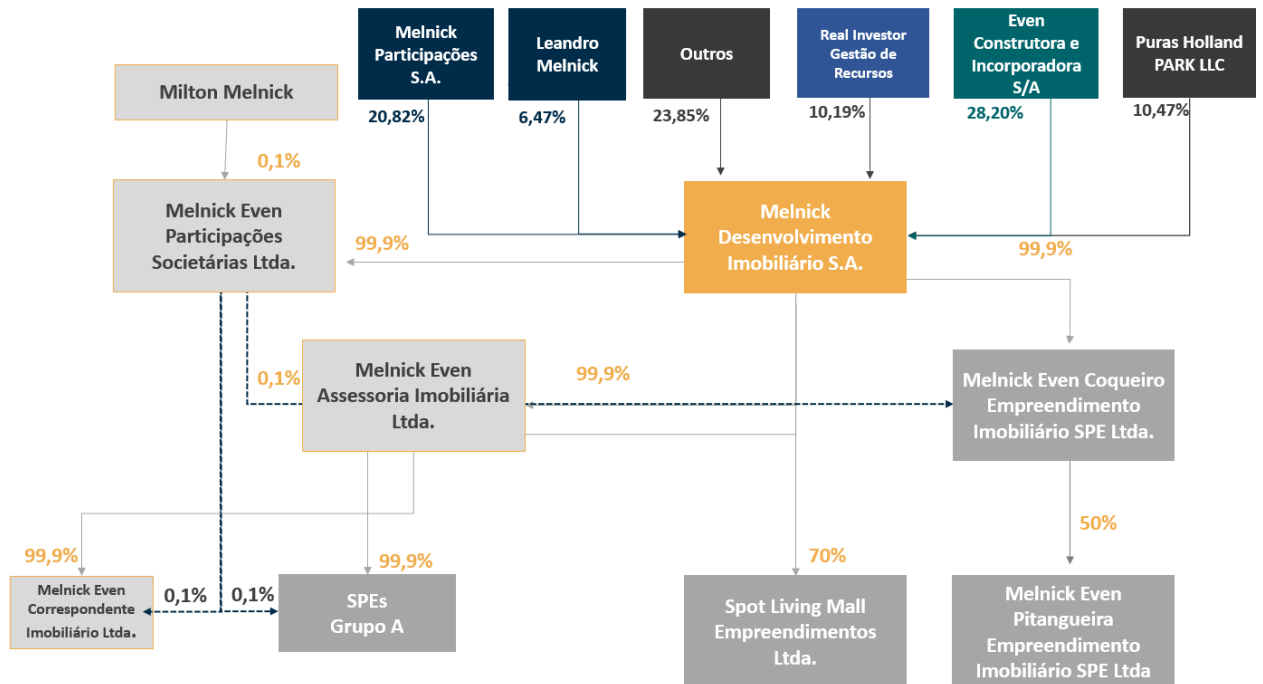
Melnick Participações S.A.
20,82%

Leandro Melnick
6,47%

Outros
23,85%

Real Investor Gestão de Recursos
10,19%

Even Construtora e Incorporadora S/A
28,20%

Puras Holland PARK LLC
10,47%

Milton Melnick
0,1%

Melnick Even Participações Societárias Ltda.

99,9%

Melnick Desenvolvimento Imobiliário S.A.

99,9%

0,1%

Melnick Even Assessoria Imobiliária Ltda.

99,9%

Melnick Even Coqueiro Empreendimento Imobiliário SPE Ltda.

50%

99,9%

99,9%

70%

Melnick Even Correspondente Imobiliário Ltda.

0,1%

0,1%

SPEs Grupo A

Spot Living Mall Empreendimentos Ltda.

Melnick Even Pitangueira Empreendimento Imobiliário SPE Ltda